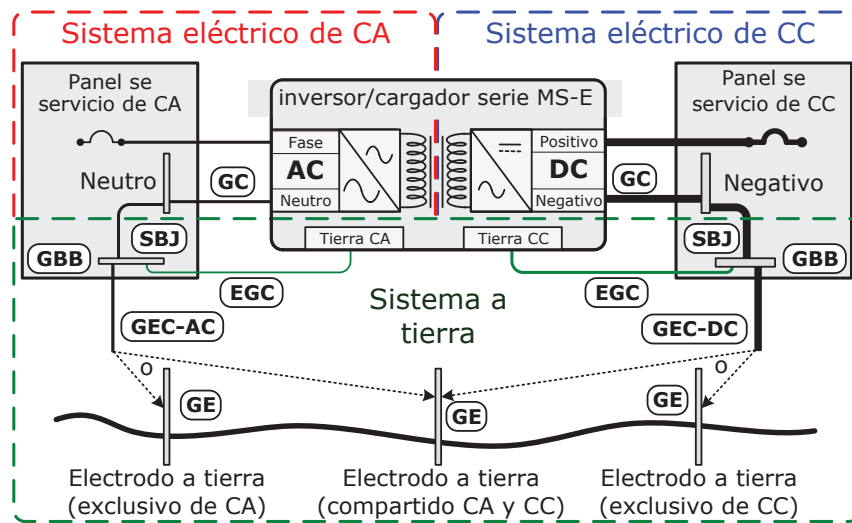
Sistema eléctrico de CA

Sistema eléctrico de CC

Panel se servicio de CA

inversor/cargador serie MS-E

Panel se servicio de CC

Fase

AC

Neutro

DC

Positivo

Negativo

Neutro

GC

GC

Negativo

SBJ

SBJ

GBB

GBB

Tierra CA

Tierra CC

EGC

EGC

Sistema a tierra

GEC-AC

GEC-DC

o

o

GE

GE

GE

Electrodo a tierra (exclusivo de CA)

Electrodo a tierra (compartido CA y CC)

Electrodo a tierra (exclusivo de CC)